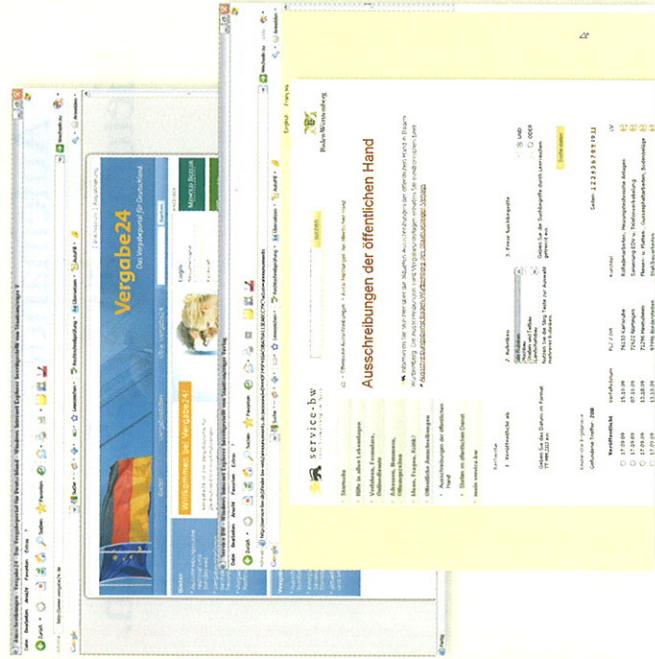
Vergabe24
Das Vergabeportal für Deutschland
Willkommen bei Vergabe24!
Login
service-bw
Baden-Württemberg
Ausschreibungen der öffentlichen Hand
Startseite
Hilfe in allen Lebenslagen
Verfahren, Formulare, Onlinedienste
Adressen, Behörden, Öffnungszeiten
Neues, Fragen, Kontakt
Öffentliche Ausschreibungen
Veröffentlicht ab
Gefundene Treffer: 208
Veröffentlicht
PLZ / Ort
Kurztext
Suchen
Seiten 1 2 3 4 5 6 7 8 9 10 11
Zurück
Favoriten
Extras
Hilfe
Datei
Bearbeiten
Ansicht